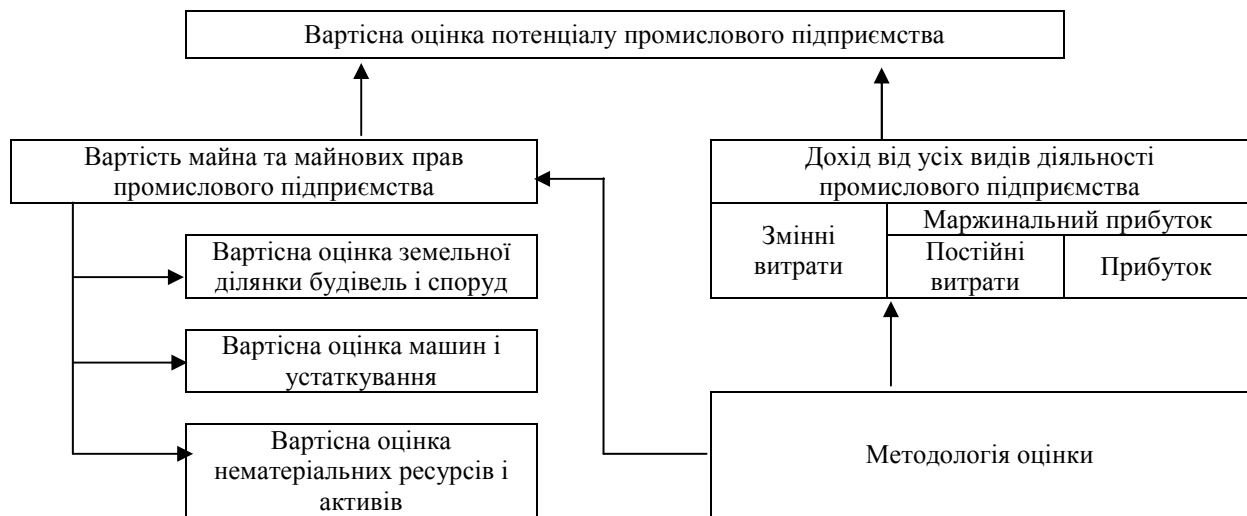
Вартісна оцінка потенціалу промислового підприємства

Вартість майна та майнових прав промислового підприємства

Вартісна оцінка земельної ділянки будівель і споруд

Вартісна оцінка машин і устаткування

Вартісна оцінка нематеріальних ресурсів і активів

Дохід від усіх видів діяльності промислового підприємства

| Змінні витрати | Маржинальний прибуток | |
|---|---|---|
| | Постійні витрати | Прибуток |

Методологія оцінки